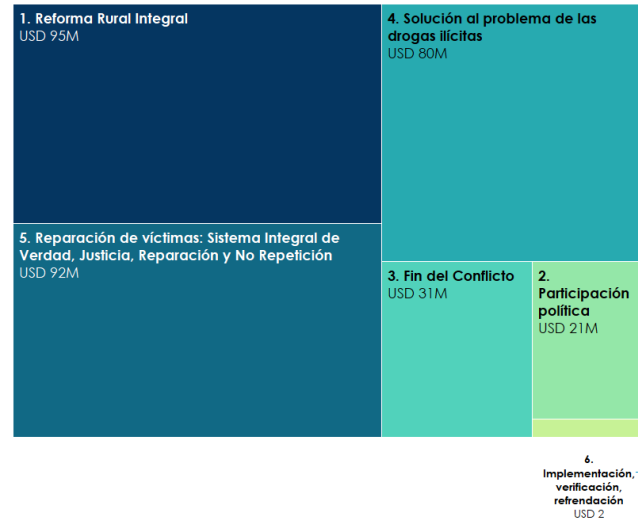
1. Reforma Rural Integral
USD 95M

4. Solución al problema de las drogas ilícitas
USD 80M

5. Reparación de víctimas: Sistema Integral de Verdad, Justicia, Reparación y No Repetición
USD 92M

3. Fin del Conflicto
USD 31M

2. Participación política
USD 21M

6. Implementación, verificación, refrendación
USD 2